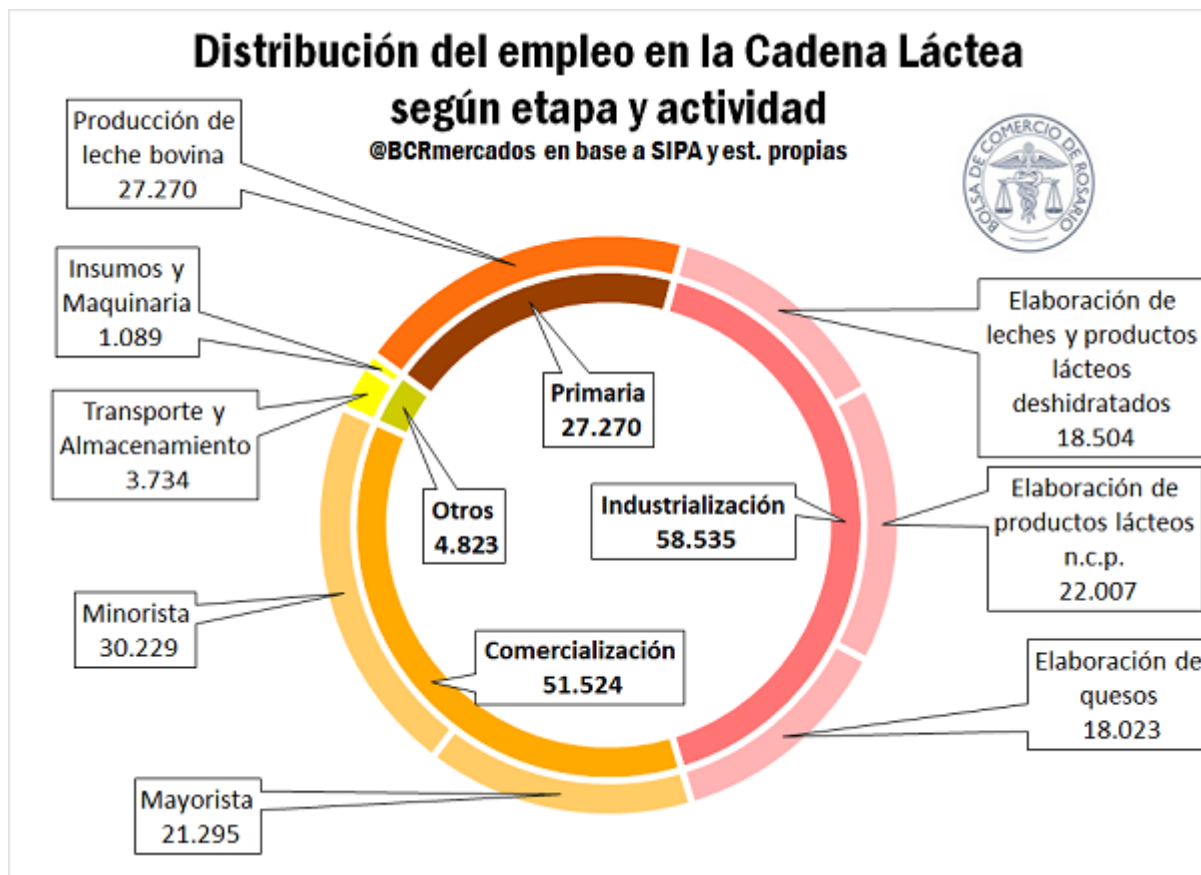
Distribución del empleo en la Cadena Láctea según etapa y actividad
@BCRmercados en base a SIPA y est. propias

BOLSA DE COMERCIO DE ROSARIO

Producción de leche bovina
27.270

Insumos y Maquinaria
1.089

Transporte y Almacenamiento
3.734

Minorista
30.229

Mayorista
21.295

Primaria
27.270

Otros
4.823

Industrialización
58.535

Comercialización
51.524

Elaboración de leches y productos lácteos deshidratados
18.504

Elaboración de productos lácteos n.c.p.
22.007

Elaboración de quesos
18.023